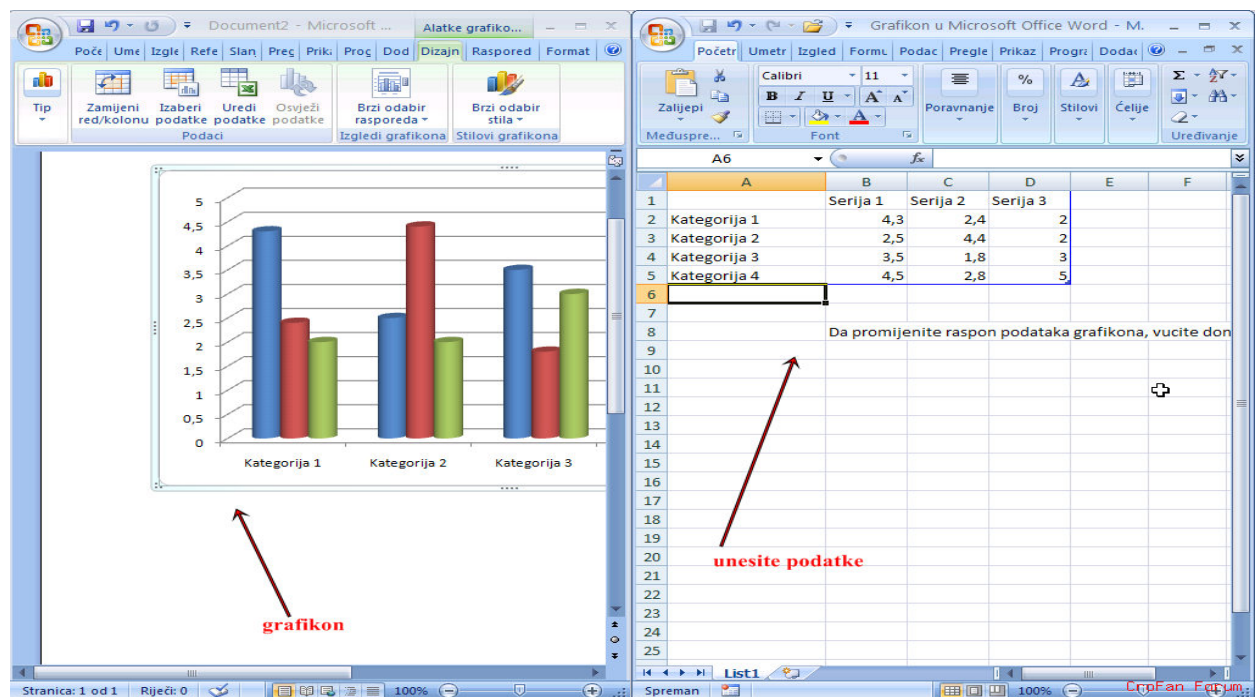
Document2 - Microsoft ... Alatke grafiko...

Poče Ume Izgle Refe Slan Preg Prik Prog Dod Dizajn Raspored Format

Tip
Zamijeni red/kolonu
Izaberi podatke
Uredi podatke
Osvježi podatke
Podaci
Brzi odabir rasporeda
Izgledi grafikona
Brzi odabir stila
Stilovi grafikona

5
4,5
4
3,5
3
2,5
2
1,5
1
0,5
0

Kategorija 1 Kategorija 2 Kategorija 3

grafikon

Stranica: 1 od 1 Riječi: 0 100%

Grafikon u Microsoft Office Word - M.

Početr Umetr Izgled Formu Podac Pregle Prikaz Progr Dodac

Zalijepi
Calibri 11
Poravnanje
Broj
Stilovi
Ćelije
Međuspre...
Font
Uređivanje

A6 $f_x$

| | A | B | C | D | E | F |
|---|---|---|---|---|---|---|
| 1 | | Serija 1 | Serija 2 | Serija 3 | | |
| 2 | Kategorija 1 | 4,3 | 2,4 | 2 | | |
| 3 | Kategorija 2 | 2,5 | 4,4 | 2 | | |
| 4 | Kategorija 3 | 3,5 | 1,8 | 3 | | |
| 5 | Kategorija 4 | 4,5 | 2,8 | 5 | | |
| 6 | | | | | | |
| 7 | | | | | | |
| 8 | | Da promijenite raspon podataka grafikona, vucite don | | | | |
| 9 | | | | | | |
| 10 | | | | | | |
| 11 | | | | | | |
| 12 | | | | | | |
| 13 | | | | | | |
| 14 | | | | | | |
| 15 | | | | | | |
| 16 | | | | | | |
| 17 | | | | | | |
| 18 | | | | | | |
| 19 | | | | | | |
| 20 | | | | | | |
| 21 | | | | | | |
| 22 | | | | | | |
| 23 | | | | | | |
| 24 | | | | | | |
| 25 | | | | | | |

unesite podatke

List1

Spreman 100%

CroFan Forum